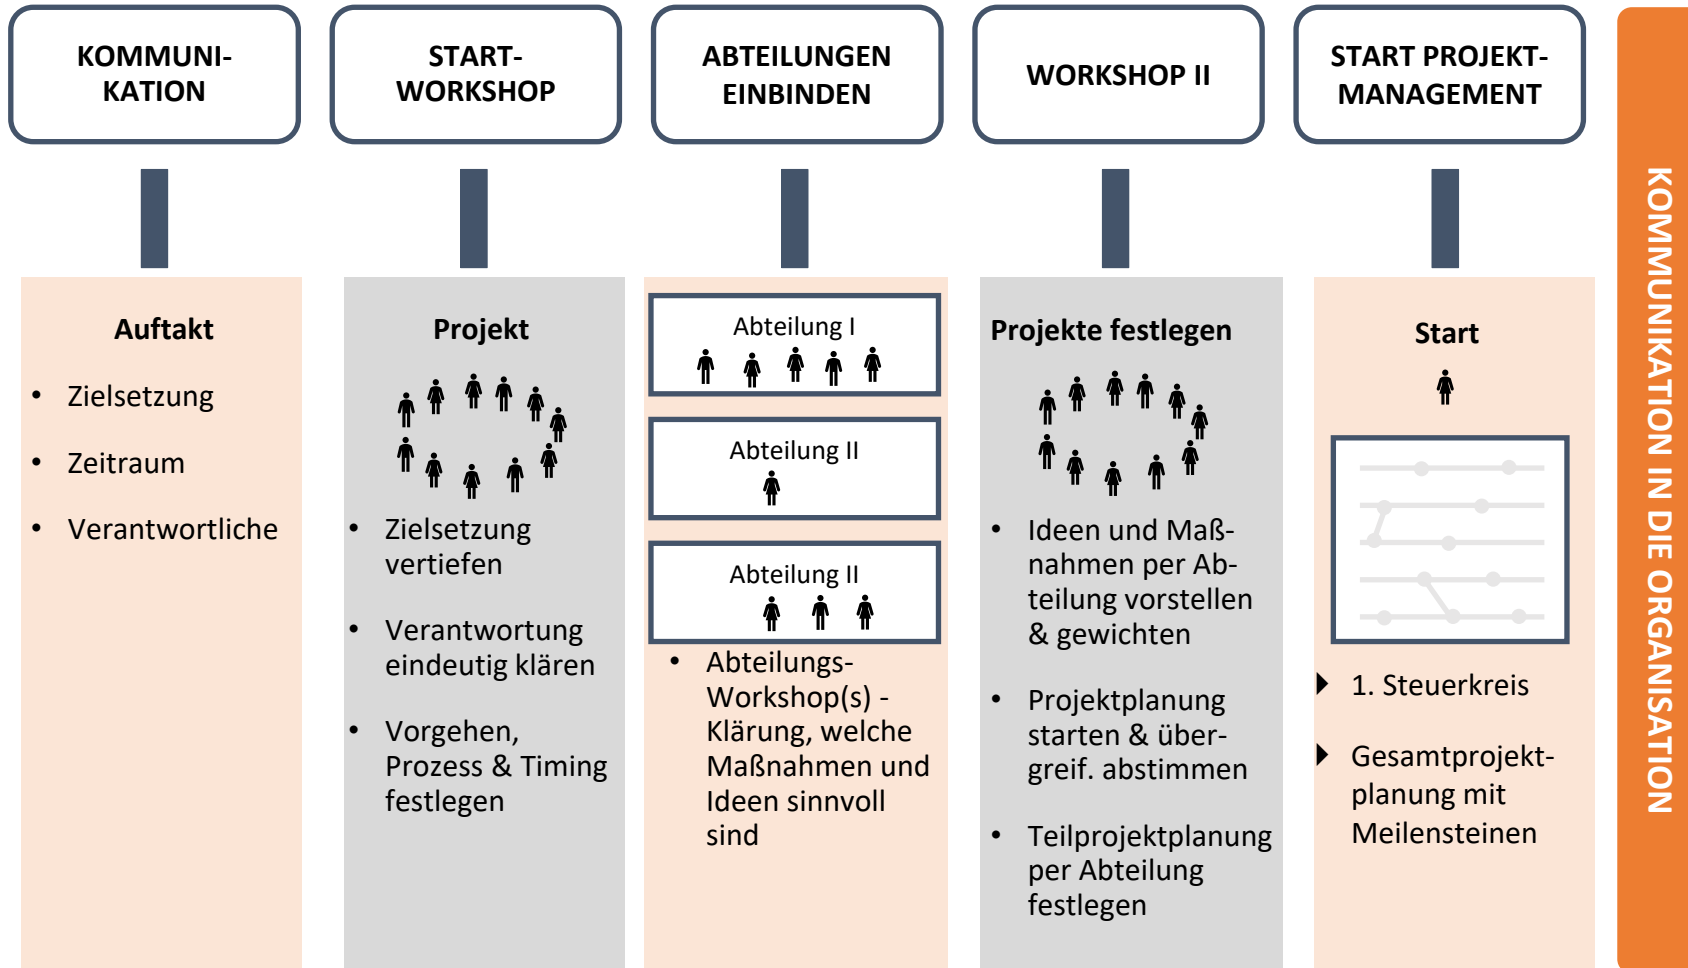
KOMMUNIKATION

START-WORKSHOP

ABTEILUNGEN EINBINDEN

WORKSHOP II

START PROJEKT-MANAGEMENT

KOMMUNIKATION IN DIE ORGANISATION

Auftakt

- Zielsetzung
- Zeitraum
- Verantwortliche

Projekt

- Zielsetzung vertiefen
- Verantwortung eindeutig klären
- Vorgehen, Prozess & Timing festlegen

Abteilung I

Abteilung II

Abteilung II

- Abteilungs-Workshop(s) - Klärung, welche Maßnahmen und Ideen sinnvoll sind

Projekte festlegen

- Ideen und Maßnahmen per Abteilung vorstellen & gewichten
- Projektplanung starten & übergreif. abstimmen
- Teilprojektplanung per Abteilung festlegen

Start

- 1. Steuerkreis
- Gesamtprojektplanung mit Meilensteinen